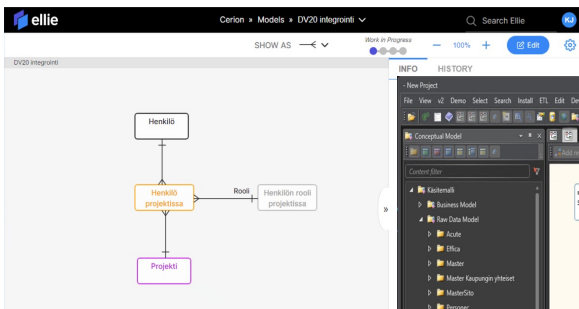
ellie

Cerion » Models » DV20 integrointi

Search Ellie

KJ

SHOW AS

Work in Progress

100%

Edit

DV20 integrointi

INFO HISTORY

- New Project

File View v2 Demo Select Search Install ETL Edit Dev

Conceptual Model

Content filter

Käsitemalli

Business Model

Raw Data Model

Acute

Effica

Master

Master Kaupungin yhteiset

MasterSito

Personec

Henkilö

Henkilö projektissa

Rooli

Henkilön rooli projektissa

Projekti

»